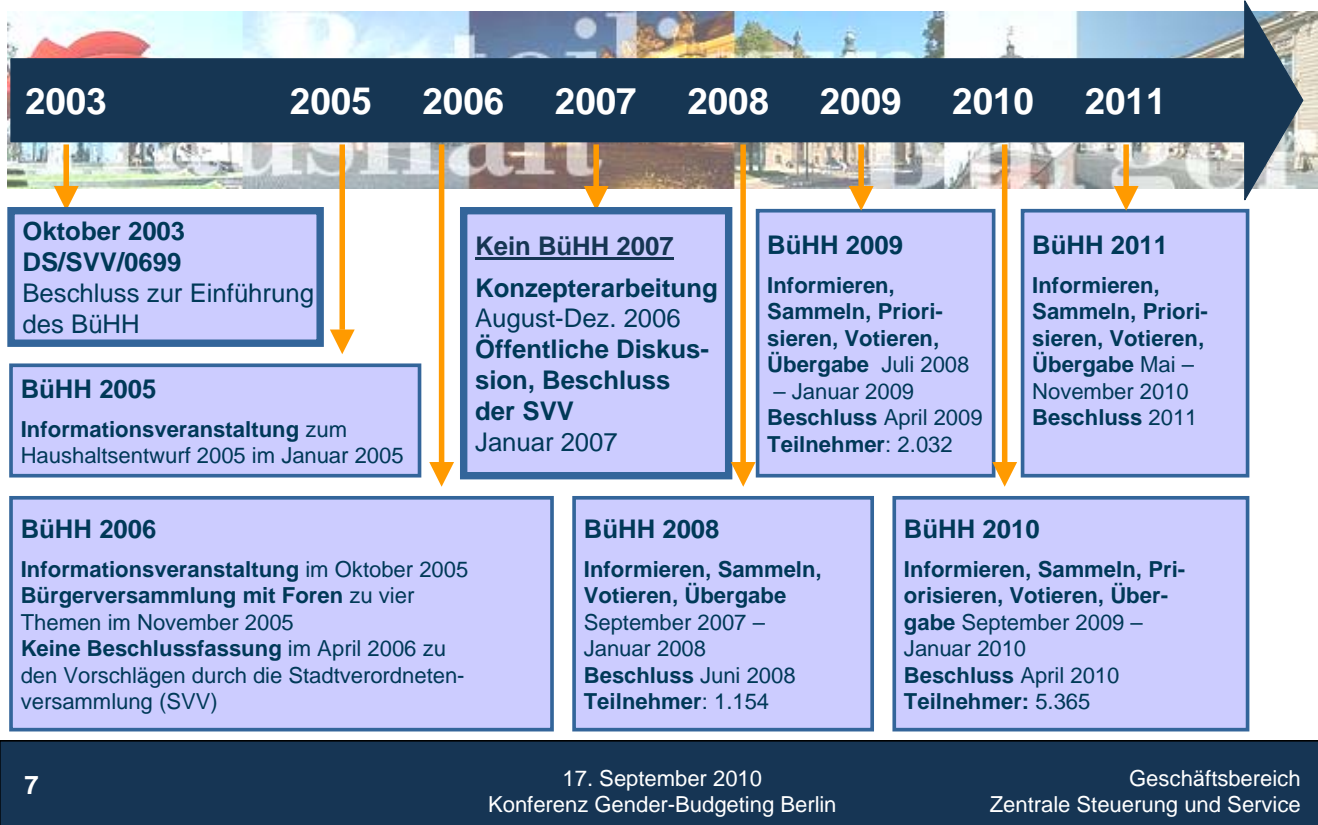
2003 2005 2006 2007 2008 2009 2010 2011

Oktober 2003
DS/SVV/0699
Beschluss zur Einführung des BüHH

BüHH 2005
Informationsveranstaltung zum Haushaltsentwurf 2005 im Januar 2005

Kein BüHH 2007
Konzepterarbeitung August-Dez. 2006
Öffentliche Diskussion, Beschluss der SVV
Januar 2007

BüHH 2009
Informieren, Sammeln, Priorisieren, Votieren, Übergabe Juli 2008 – Januar 2009
Beschluss April 2009
Teilnehmer: 2.032

BüHH 2011
Informieren, Sammeln, Priorisieren, Votieren, Übergabe Mai – November 2010
Beschluss 2011

BüHH 2006
Informationsveranstaltung im Oktober 2005
Bürgerversammlung mit Foren zu vier Themen im November 2005
Keine Beschlussfassung im April 2006 zu den Vorschlägen durch die Stadtverordnetenversammlung (SVV)

BüHH 2008
Informieren, Sammeln, Votieren, Übergabe September 2007 – Januar 2008
Beschluss Juni 2008
Teilnehmer: 1.154

BüHH 2010
Informieren, Sammeln, Priorisieren, Votieren, Übergabe September 2009 – Januar 2010
Beschluss April 2010
Teilnehmer: 5.365

7

17. September 2010
Konferenz Gender-Budgeting Berlin

Geschäftsbereich
Zentrale Steuerung und Service